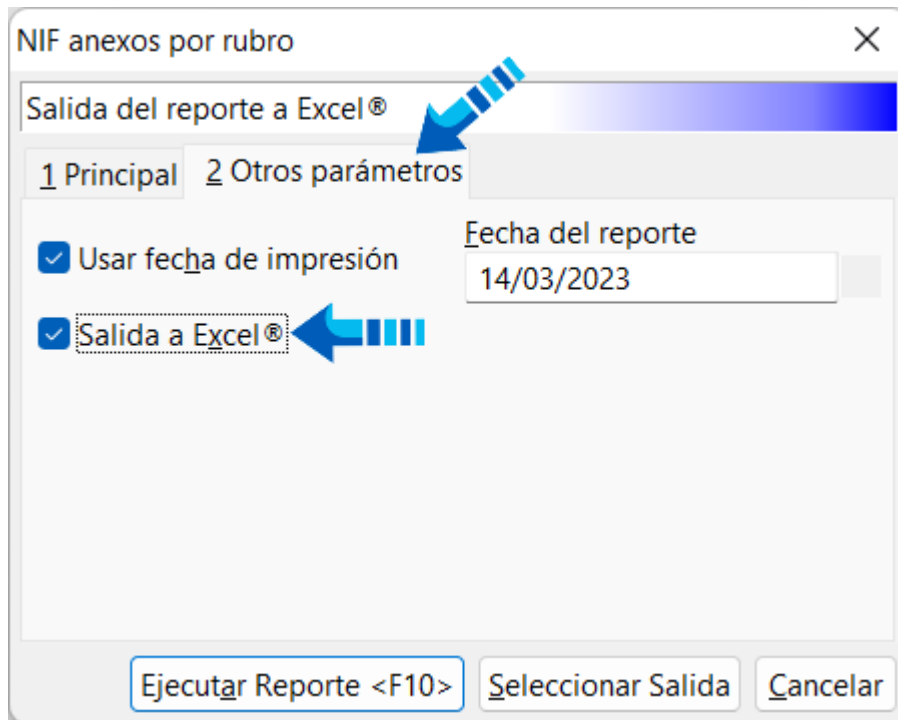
NIF anexos por rubro
×
Salida del reporte a Excel®
1 Principal
2 Otros parámetros
Usar fecha de impresión
Fecha del reporte
14/03/2023
Salida a Excel®
Ejecutar Reporte <F10>
Seleccionar Salida
Cancelar